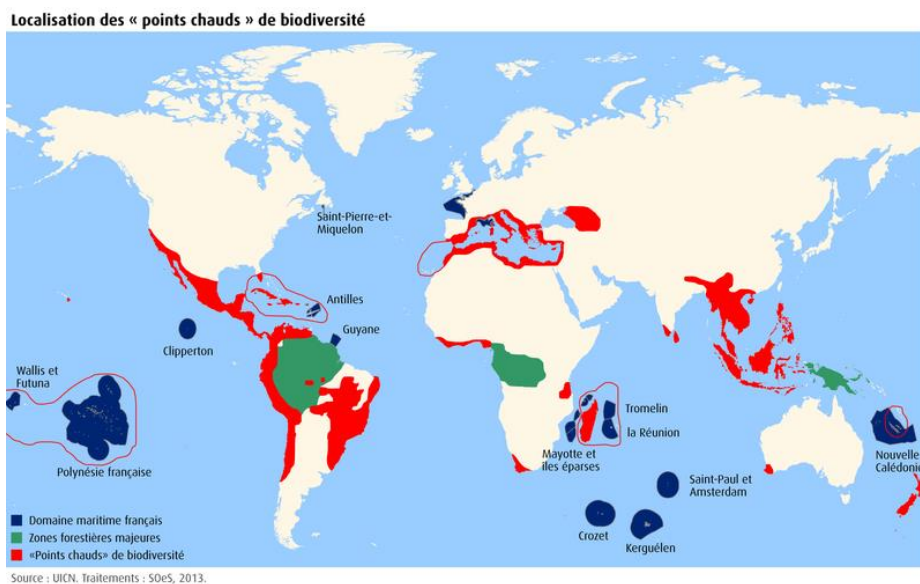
Localisation des « points chauds » de biodiversité

Saint-Pierre-et-Miquelon

Antilles

Guyane

Clipperton

Wallis et Futuna

Polynésie française

Tromelin

la Réunion

Mayotte et îles éparses

Saint-Paul et Amsterdam

Crozet

Kerguélen

Nouvelle-Calédonie

Domaine maritime français

Zones forestières majeures

«Points chauds» de biodiversité

Source : UICN. Traitements : SOeS, 2013.